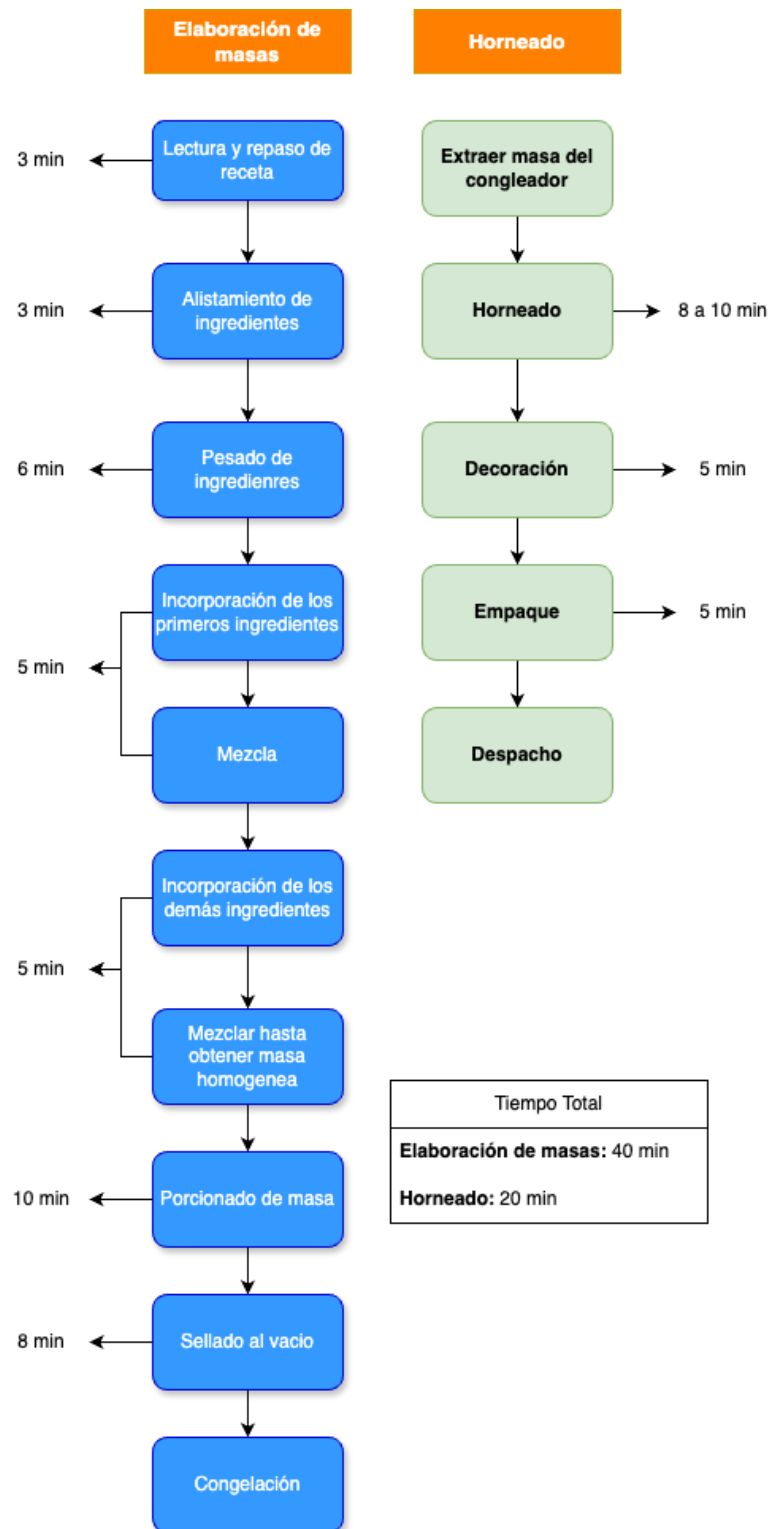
Elaboración de masas

Lectura y repaso de receta
3 min

Alistamiento de ingredientes
3 min

Pesado de ingredienres
6 min

Incorporación de los primeros ingredientes

Mezcla
5 min

Incorporación de los demás ingredientes

Mezclar hasta obtener masa homogenea
5 min

Porcionado de masa
10 min

Sellado al vacio
8 min

Congelación

Horneado

Extraer masa del congleador

Horneado
8 a 10 min

Decoración
5 min

Empaque
5 min

Despacho

Tiempo Total

**Elaboración de masas:** 40 min

**Horneado:** 20 min